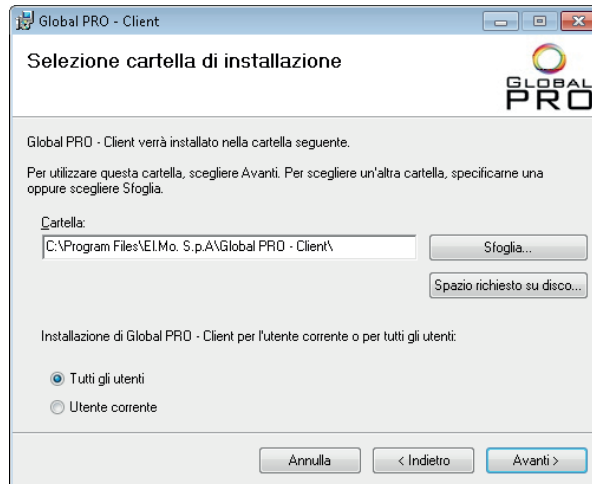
Global PRO - Client

Selezione cartella di installazione

GLOBAL PRO

Global PRO - Client verrà installato nella cartella seguente.

Per utilizzare questa cartella, scegliere Avanti. Per scegliere un'altra cartella, specificarne una oppure scegliere Sfoglia.

Cartella:

C:\Program Files\El.Mo. S.p.A\Global PRO - Client\

Sfoglia...

Spazio richiesto su disco...

Installazione di Global PRO - Client per l'utente corrente o per tutti gli utenti:

Tutti gli utenti

Utente corrente

Annulla

< Indietro

Avanti >